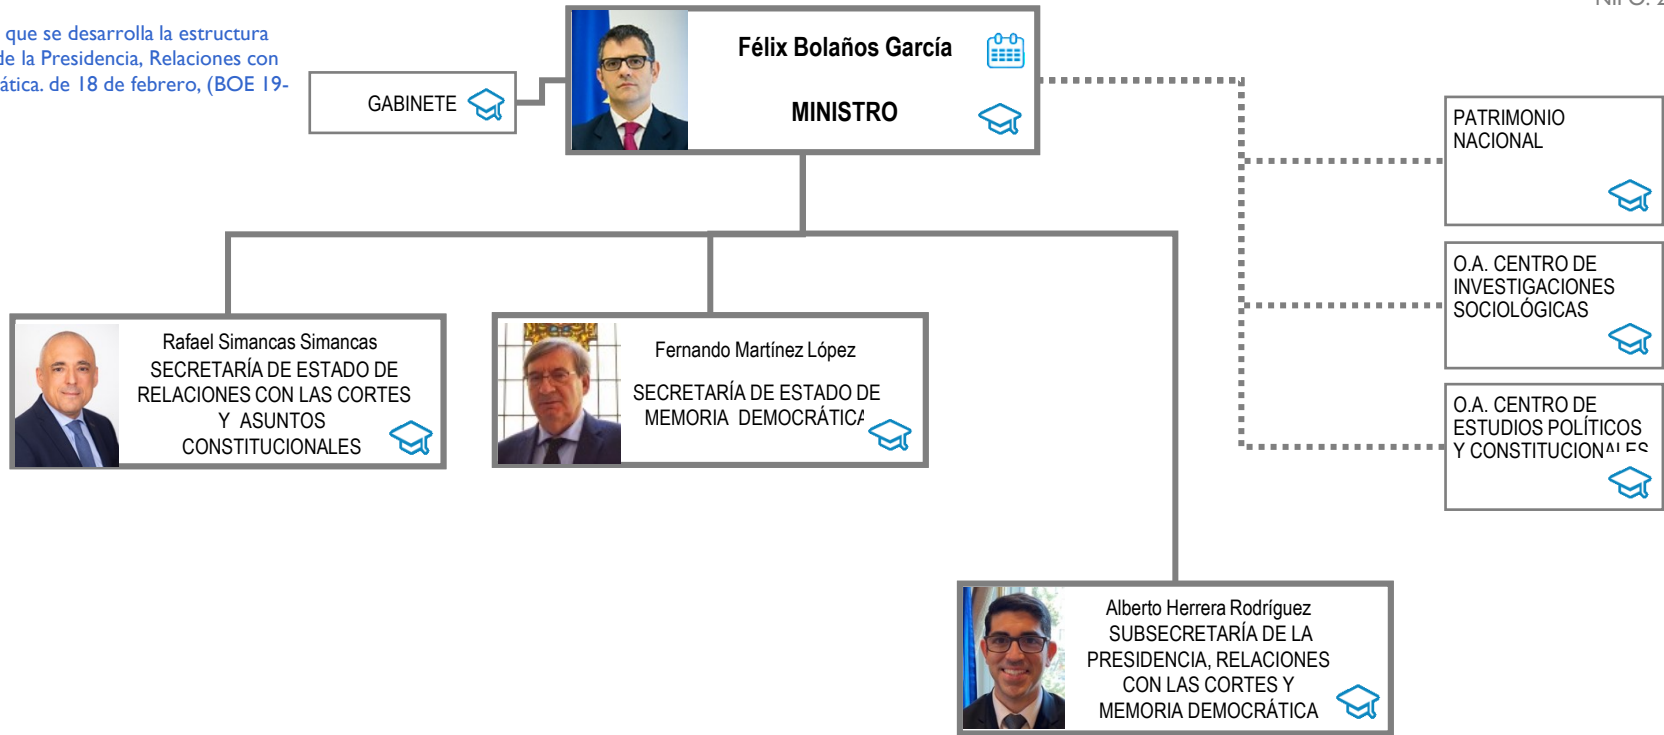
que se desarrolla la estructura de la Presidencia, Relaciones con ática. de 18 de febrero, (BOE 19-

NIPO: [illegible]

GABINETE

Félix Bolaños García

MINISTRO

PATRIMONIO NACIONAL

O.A. CENTRO DE INVESTIGACIONES SOCIOLÓGICAS

O.A. CENTRO DE ESTUDIOS POLÍTICOS Y CONSTITUCION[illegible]

Rafael Simancas Simancas
SECRETARÍA DE ESTADO DE RELACIONES CON LAS CORTES Y ASUNTOS CONSTITUCIONALES

Fernando Martínez López
SECRETARÍA DE ESTADO DE MEMORIA DEMOCRÁTIC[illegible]

Alberto Herrera Rodríguez
SUBSECRETARÍA DE LA PRESIDENCIA, RELACIONES CON LAS CORTES Y MEMORIA DEMOCRÁTICA